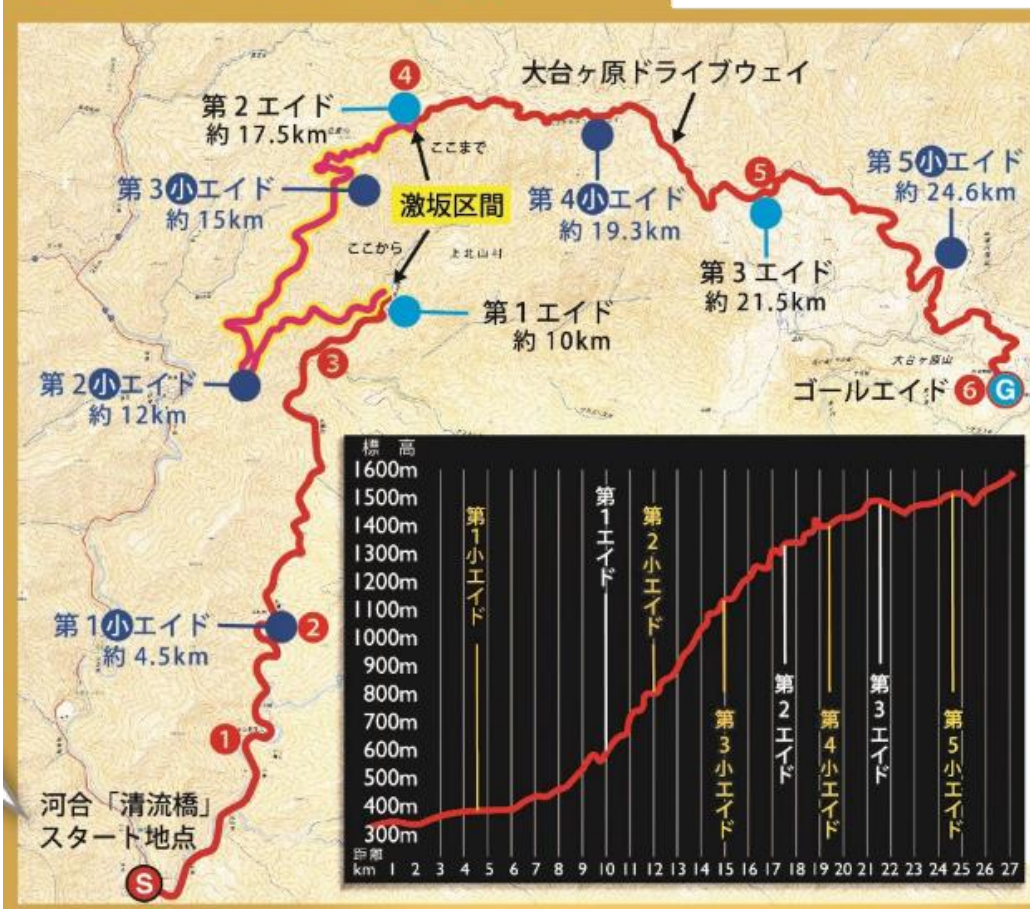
4
第２エイド
約 17.5km
大台ヶ原ドライブウェイ
ここまで
第３小エイド
約 15km
激坂区間
第４小エイド
約 19.3km
5
第５小エイド
約 24.6km
ここから
上北山村
第３エイド
約 21.5km
第１エイド
約 10km
3
第２小エイド
約 12km
大台ヶ原山
ゴールエイド 6 G
第１小エイド
約 4.5km
2
1
河合「清流橋」
スタート地点
S

標高
1600m
1500m
1400m
1300m
1200m
1100m
1000m
900m
800m
700m
600m
500m
400m
300m
第１小エイド
第１エイド
第２小エイド
第３小エイド
第２エイド
第４小エイド
第３エイド
第５小エイド
距離 km 1 2 3 4 5 6 7 8 9 10 11 12 13 14 15 16 17 18 19 20 21 22 23 24 25 26 27